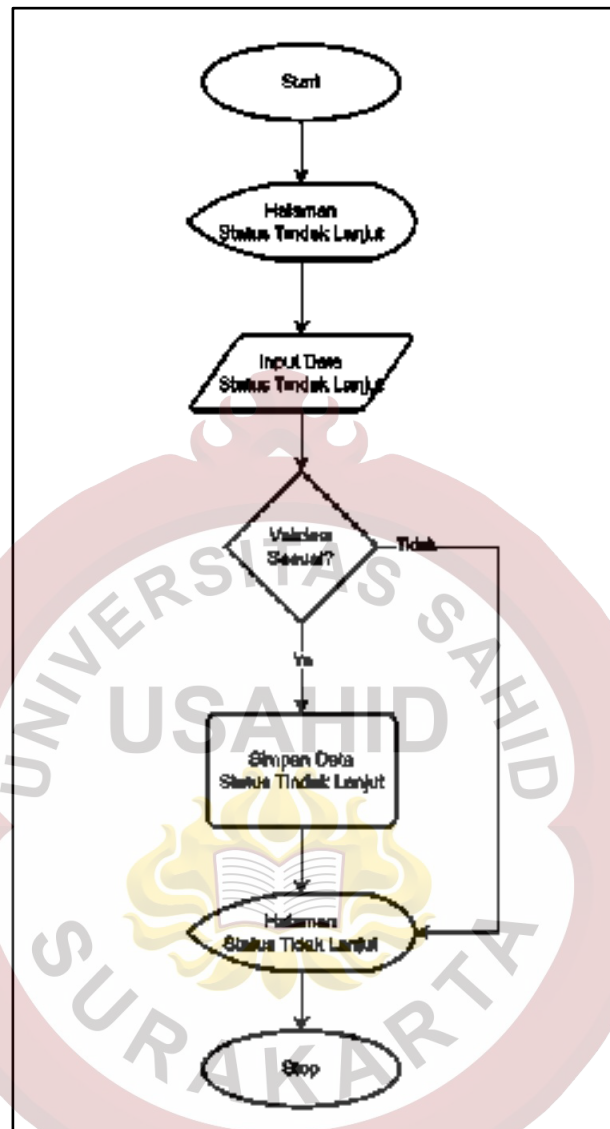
Start

Halaman Status Tindak Lanjut

Input Data Status Tindak Lanjut

Validasi Sesuai?

Tidak

Ya

Simpan Data Status Tindak Lanjut

Halaman Status Tidak Lanjut

Stop

UNIVERSITAS SAHID
USAHID
SURAKARTA